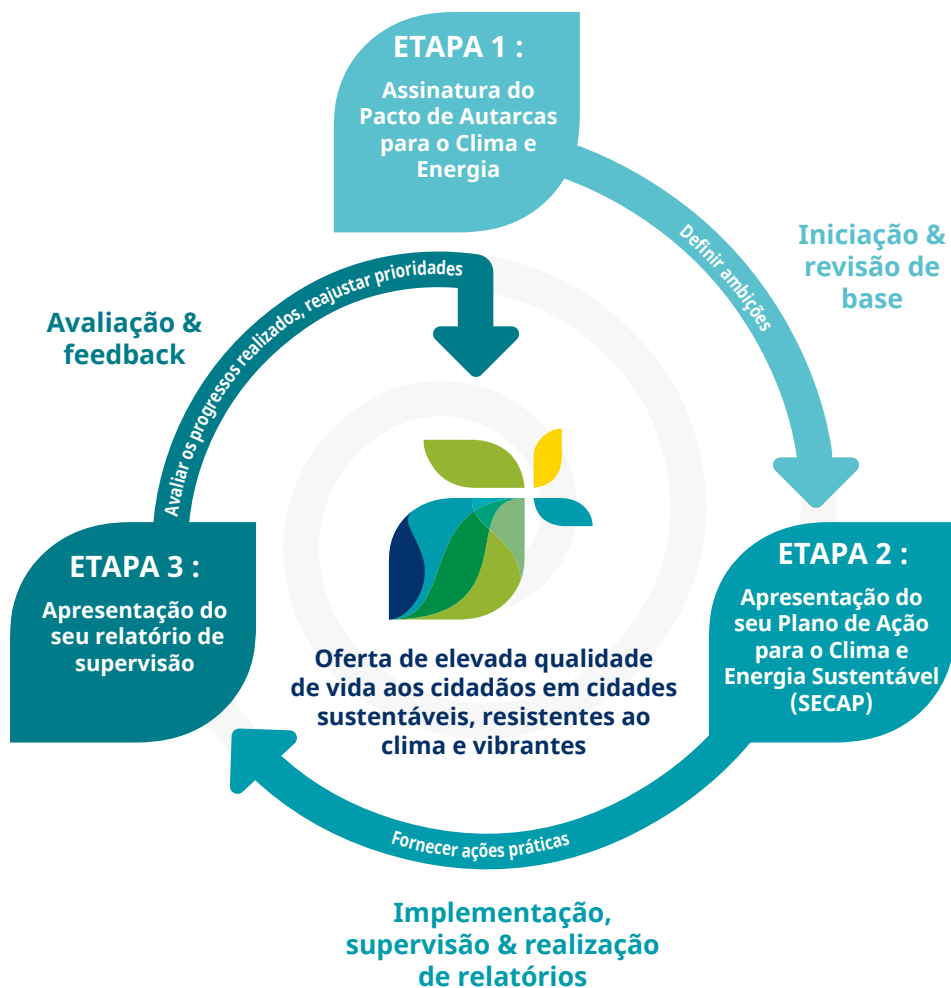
ETAPA 1 :

Assinatura do Pacto de Autarcas para o Clima e Energia

Definir ambições

Iniciação & revisão de base

ETAPA 2 :

Apresentação do seu Plano de Ação para o Clima e Energia Sustentável (SECAP)

Fornecer ações práticas

Implementação, supervisão & realização de relatórios

ETAPA 3 :

Apresentação do seu relatório de supervisão

Avaliar os progressos realizados, reajustar prioridades

Avaliação & feedback

Oferta de elevada qualidade de vida aos cidadãos em cidades sustentáveis, resistentes ao clima e vibrantes